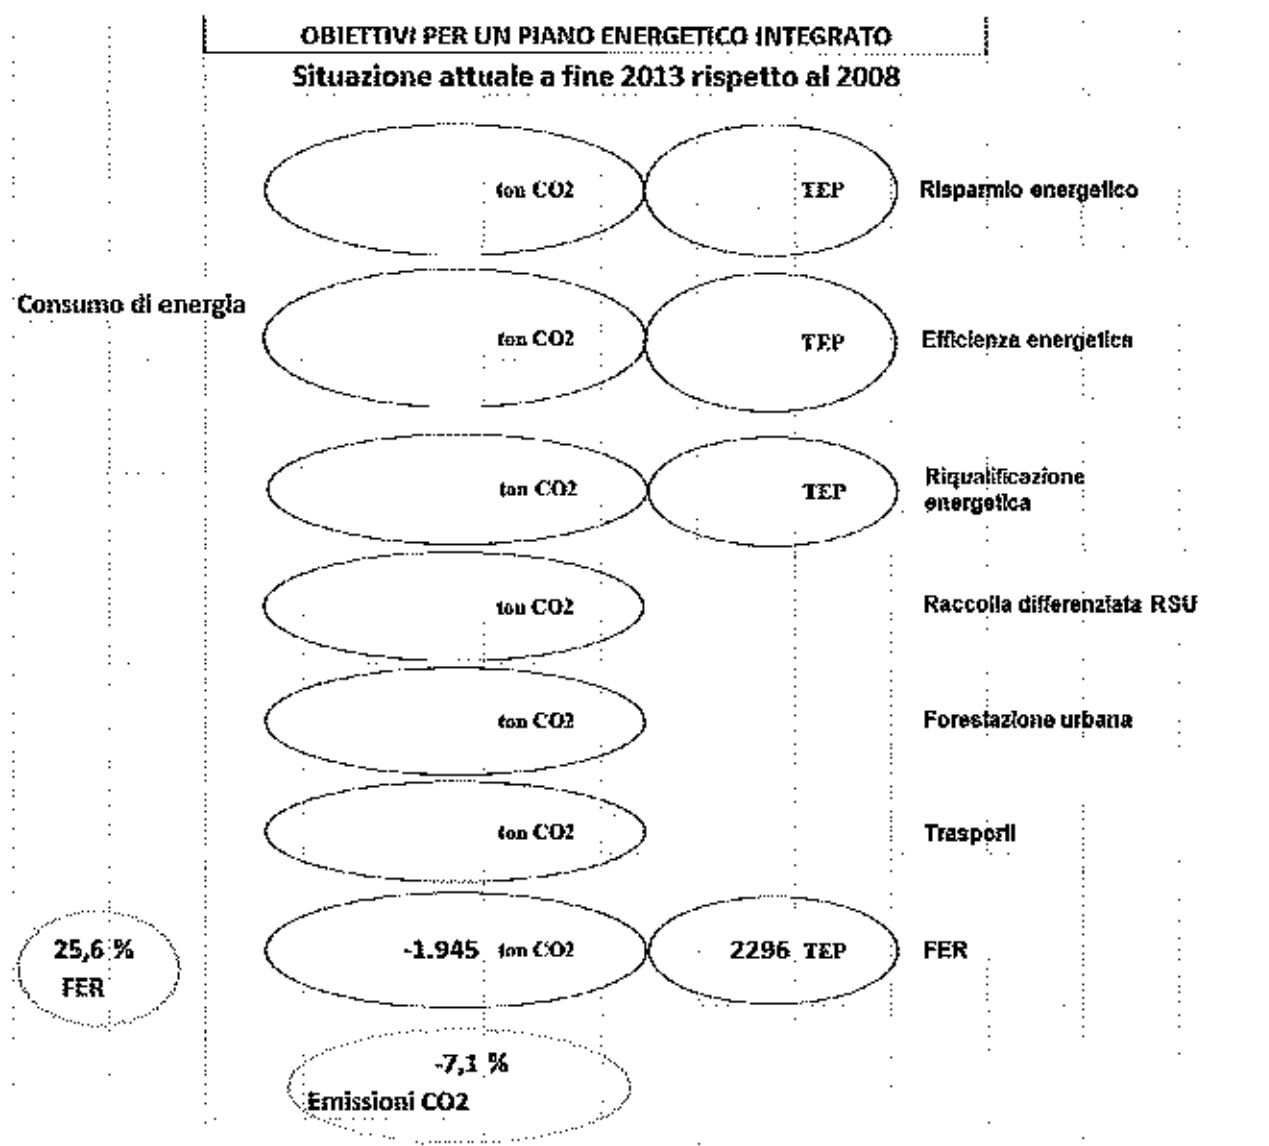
OBIETTIVI PER UN PIANO ENERGETICO INTEGRATO

Situazione attuale a fine 2013 rispetto al 2008

ton CO2 TEP Risparmio energetico

Consumo di energia

ton CO2 TEP Efficienza energetica

ton CO2 TEP Riqualificazione energetica

ton CO2 Raccolta differenziata RSU

ton CO2 Forestazione urbana

ton CO2 Trasporti

25,6 % FER

-1.945 ton CO2 2296 TEP FER

-7,1 % Emissioni CO2